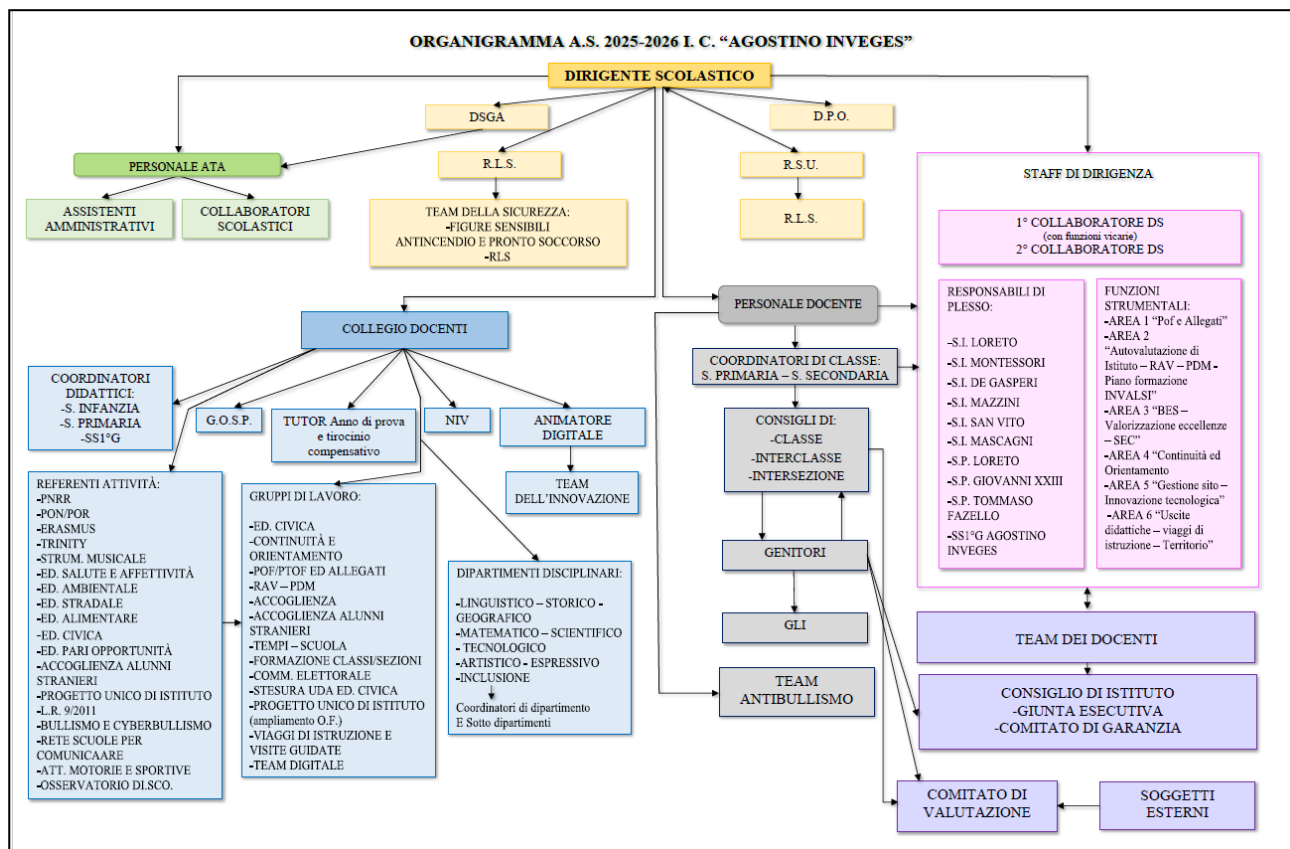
ORGANIGRAMMA A.S. 2025-2026 I. C. "AGOSTINO INVEGES"

DIRIGENTE SCOLASTICO

DSGA

D.P.O.

PERSONALE ATA

R.L.S.

R.S.U.

STAFF DI DIRIGENZA

ASSISTENTI AMMINISTRATIVI

COLLABORATORI SCOLASTICI

TEAM DELLA SICUREZZA:
-FIGURE SENSIBILI
ANTINCENDIO E PRONTO SOCCORSO
-RLS

R.L.S.

1° COLLABORATORE DS
(con funzioni vicarie)
2° COLLABORATORE DS

RESPONSABILI DI PLESSO:

-S.I. LORETO
-S.I. MONTESSORI
-S.I. DE GASPERI
-S.I. MAZZINI
-S.I. SAN VITO
-S.I. MASCAGNI
-S.P. LORETO
-S.P. GIOVANNI XXIII
-S.P. TOMMASO FAZELLO
-SS1°G AGOSTINO INVEGES

FUNZIONI STRUMENTALI:
-AREA 1 "Pof e Allegati"
-AREA 2 "Autovalutazione di Istituto – RAV – PDM - Piano formazione INVALSI"
-AREA 3 "BES – Valorizzazione eccellenze – SEC"
-AREA 4 "Continuità ed Orientamento
-AREA 5 "Gestione sito – Innovazione tecnologica"
-AREA 6 "Uscite didattiche – viaggi di istruzione – Territorio"

COLLEGIO DOCENTI

PERSONALE DOCENTE

COORDINATORI DIDATTICI:
-S. INFANZIA
-S. PRIMARIA
-SS1°G

G.O.S.P.

TUTOR Anno di prova e tirocinio compensativo

NIV

ANIMATORE DIGITALE

TEAM DELL'INNOVAZIONE

COORDINATORI DI CLASSE:
S. PRIMARIA – S. SECONDARIA

CONSIGLI DI:
-CLASSE
-INTERCLASSE
-INTERSEZIONE

REFERENTI ATTIVITÀ:
-PNRR
-PON/POR
-ERASMUS
-TRINITY
-STRUM. MUSICALE
-ED. SALUTE E AFFETTIVITÀ
-ED. AMBIENTALE
-ED. STRADALE
-ED. ALIMENTARE
-ED. CIVICA
-ED. PARI OPPORTUNITÀ
-ACCOGLIENZA ALUNNI STRANIERI
-PROGETTO UNICO DI ISTITUTO
-L.R. 9/2011
-BULLISMO E CYBERBULLISMO
-RETE SCUOLE PER COMUNICAARE
-ATT. MOTORIE E SPORTIVE
-OSSERVATORIO DI.SCO.

GRUPPI DI LAVORO:

-ED. CIVICA
-CONTINUITÀ E ORIENTAMENTO
-POF/PTOF ED ALLEGATI
-RAV – PDM
-ACCOGLIENZA
-ACCOGLIENZA ALUNNI STRANIERI
-TEMPI – SCUOLA
-FORMAZIONE CLASSI/SEZIONI
-COMM. ELETTORALE
-STESURA UDA ED. CIVICA
-PROGETTO UNICO DI ISTITUTO (ampliamento O.F.)
-VIAGGI DI ISTRUZIONE E VISITE GUIDATE
-TEAM DIGITALE

DIPARTIMENTI DISCIPLINARI:

-LINGUISTICO – STORICO - GEOGRAFICO
-MATEMATICO – SCIENTIFICO - TECNOLOGICO
-ARTISTICO – ESPRESSIVO
-INCLUSIONE

Coordinatori di dipartimento
E Sotto dipartimenti

GENITORI

GLI

TEAM ANTIBULLISMO

TEAM DEI DOCENTI

CONSIGLIO DI ISTITUTO
-GIUNTA ESECUTIVA
-COMITATO DI GARANZIA

COMITATO DI VALUTAZIONE

SOGGETTI ESTERNI